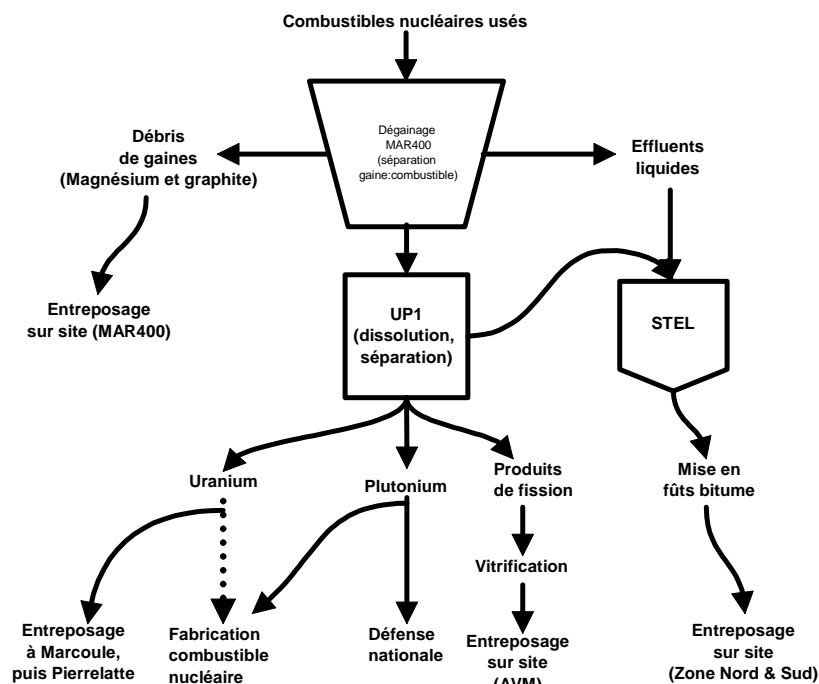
Combustibles nucléaires usés

Débris de gaines (Magnésium et graphite)

Dégainage MAR400 (séparation gaine:combustible)

Effluents liquides

Entreposage sur site (MAR400)

UP1 (dissolution, séparation)

STEL

Uranium

Plutonium

Produits de fission

Mise en fûts bitume

Vitrification

Entreposage à Marcoule, puis Pierrelatte

Fabrication combustible nucléaire

Défense nationale

Entreposage sur site (AVM)

Entreposage sur site (Zone Nord & Sud)